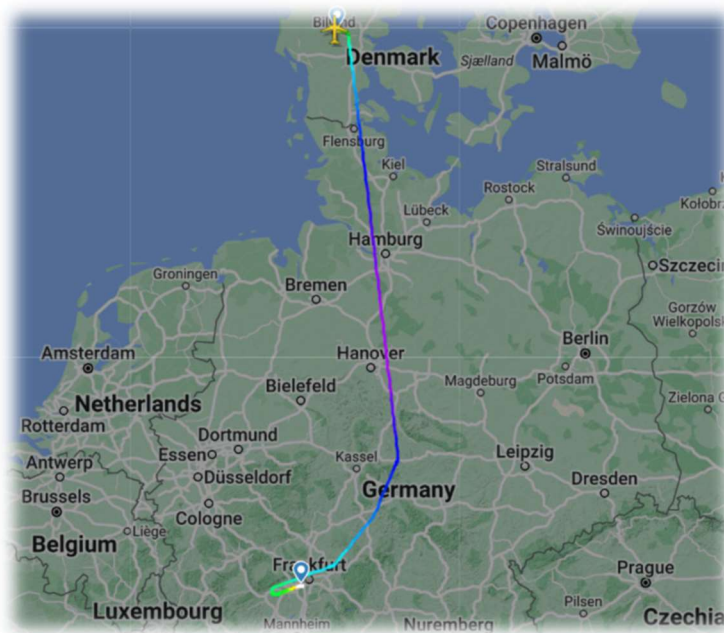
Billund
Copenhagen
Denmark
Sjælland
Malmö
Flensburg
Kiel
Stralsund
Rostock
Lübeck
Świnoujście
Kołobrzeg
Hamburg
Szczecin
Groningen
Bremen
Gorzów Wielkopolski
Berlin
Amsterdam
Hanover
Netherlands
Bielefeld
Magdeburg
Potsdam
Zielona G
Rotterdam
Dortmund
Leipzig
Antwerp
Essen
Düsseldorf
Kassel
Brussels
Germany
Dresden
Liège
Cologne
Belgium
Frankfurt
Prague
Luxembourg
Pilsen
Mannheim
Nuremberg
Czechia